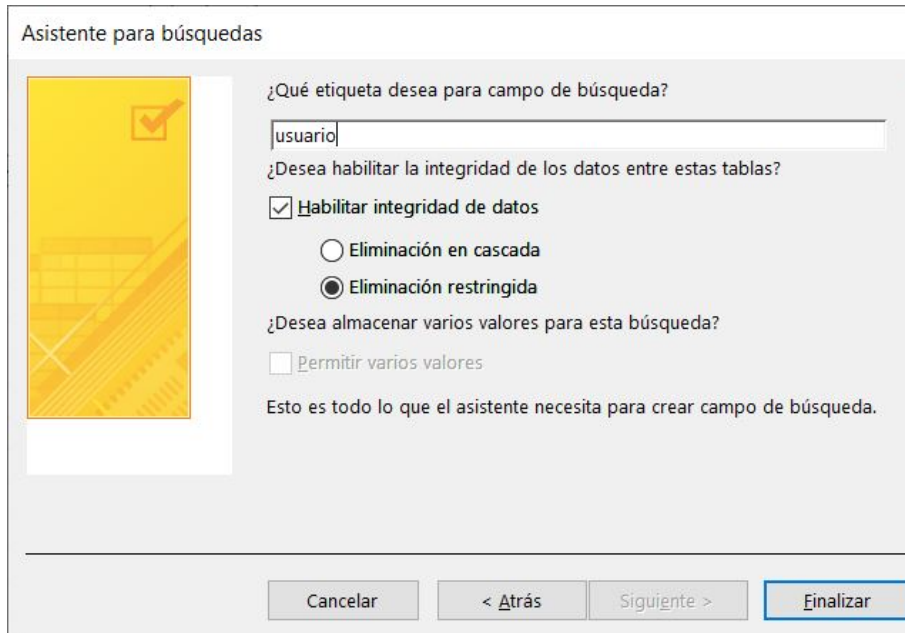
Asistente para búsquedas

¿Qué etiqueta desea para campo de búsqueda?

usuario

¿Desea habilitar la integridad de los datos entre estas tablas?

Habilitar integridad de datos

Eliminación en cascada

Eliminación restringida

¿Desea almacenar varios valores para esta búsqueda?

Permitir varios valores

Esto es todo lo que el asistente necesita para crear campo de búsqueda.

Cancelar

< Atrás

Siguiente >

Finalizar